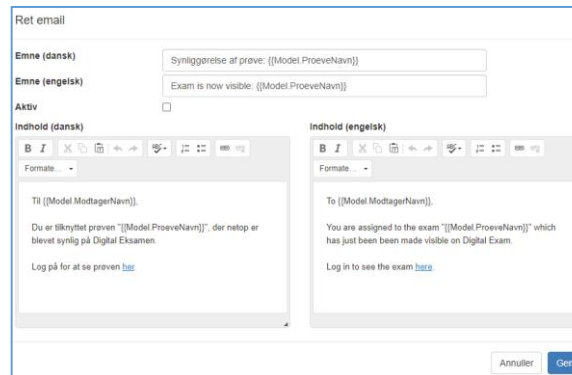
Ret email

Emne (dansk) Synliggørelse af prøve: {{Model.ProeveNavn}}

Emne (engelsk) Exam is now visible: {{Model.ProeveNavn}}

Aktiv

Indhold (dansk)

B I

Formate...

Til {{Model.ModtagerNavn}},

Du er tilknyttet prøven "{{Model.ProeveNavn}}", der netop er blevet synlig på Digital Eksamen.

Log på for at se prøven her.

Indhold (engelsk)

B I

Formate...

To {{Model.ModtagerNavn}},

You are assigned to the exam "{{Model.ProeveNavn}}" which has just been been made visible on Digital Exam.

Log in to see the exam here.

Annuller Gem